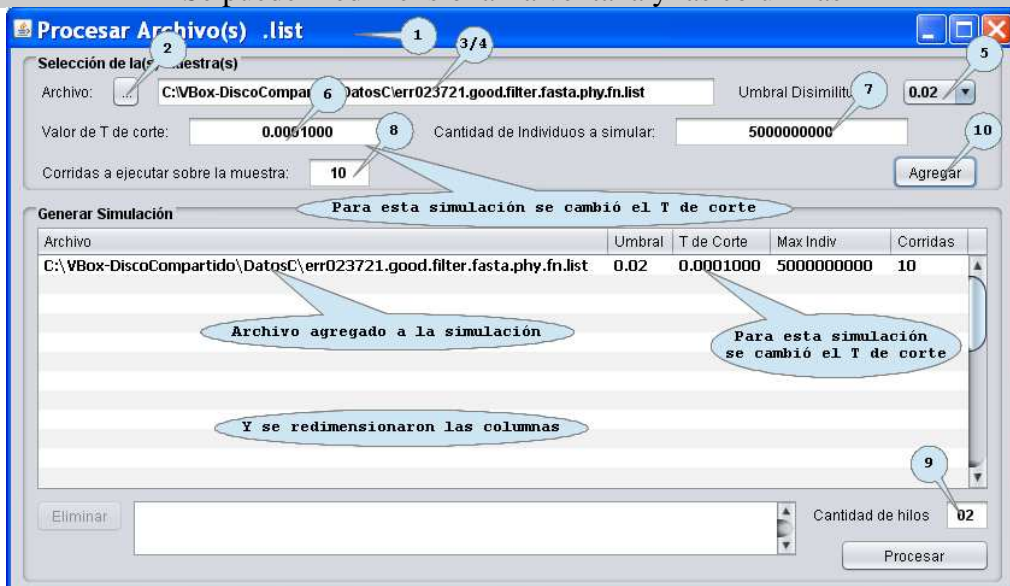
Procesar Archivo(s) .list

1

2

3/4

5

Selección de la(s) muestra(s)

Archivo: ... C:\VBox-DiscoCompar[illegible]DatosC\err023721.good.filter.fasta.phy.fn.list

Umbral Disimilitu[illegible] 0.02

6

7

Valor de T de corte: 0.0001000

8

Cantidad de Individuos a simular: 5000000000

10

Corridas a ejecutar sobre la muestra: 10

Agregar

Para esta simulación se cambió el T de corte

Generar Simulación

| Archivo | Umbral | T de Corte | Max Indiv | Corridas |
|---|---|---|---|---|
| C:\VBox-DiscoCompartido\DatosC\err023721.good.filter.fasta.phy.fn.list | 0.02 | 0.0001000 | 5000000000 | 10 |

Archivo agregado a la simulación

Para esta simulación se cambió el T de corte

Y se redimensionaron las columnas

9

Eliminar

Cantidad de hilos 02

Procesar